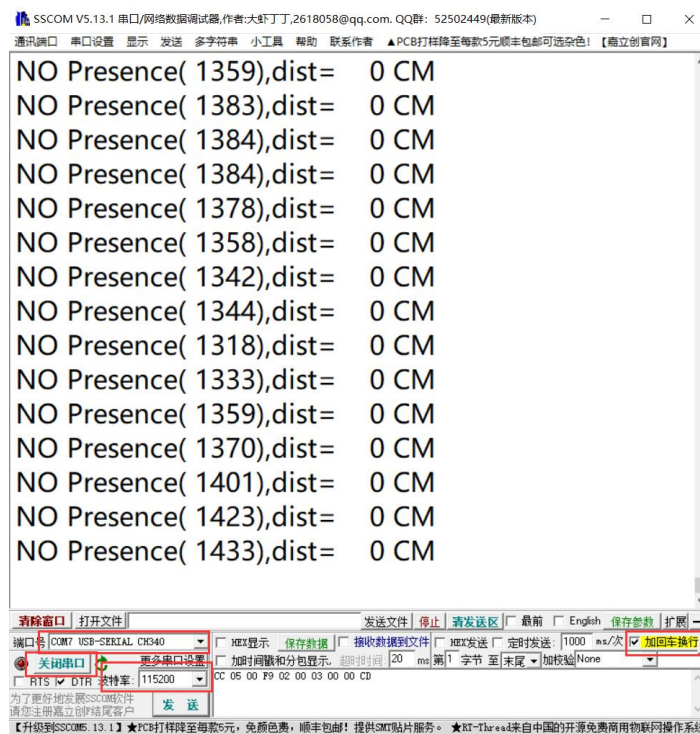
SSCOM V5.13.1 串口/网络数据调试器,作者:大虾丁丁,2618058@qq.com. QQ群: 52502449(最新版本)

通讯端口 串口设置 显示 发送 多字符串 小工具 帮助 联系作者 ▲PCB打样降至每款5元顺丰包邮可选杂色!【嘉立创官网】

NO Presence( 1359),dist= 0 CM
NO Presence( 1383),dist= 0 CM
NO Presence( 1384),dist= 0 CM
NO Presence( 1384),dist= 0 CM
NO Presence( 1378),dist= 0 CM
NO Presence( 1358),dist= 0 CM
NO Presence( 1342),dist= 0 CM
NO Presence( 1344),dist= 0 CM
NO Presence( 1318),dist= 0 CM
NO Presence( 1333),dist= 0 CM
NO Presence( 1359),dist= 0 CM
NO Presence( 1370),dist= 0 CM
NO Presence( 1401),dist= 0 CM
NO Presence( 1423),dist= 0 CM
NO Presence( 1433),dist= 0 CM

清除窗口 打开文件 发送文件 停止 清发送区 最前 English 保存参数 扩展

端口号 COM7 USB-SERIAL CH340 HEX显示 保存数据 接收数据到文件 HEX发送 定时发送: 1000 ms/次 加回车换行

关闭串口 更多串口设置 加时间戳和分包显示. 超时时间: 20 ms 第 1 字节 至 末尾 加校验 None

RTS DTR 波特率: 115200 CC 05 00 F9 02 00 03 00 00 CD

为了更好地发展SSCOM软件
请您注册嘉立创P结尾客户 发 送

【升级到SSCOM5.13.1】★PCB打样降至每款5元,免颜色费,顺丰包邮! 提供SMT贴片服务。 ★RT-Thread来自中国的开源免费商用物联网操作系统